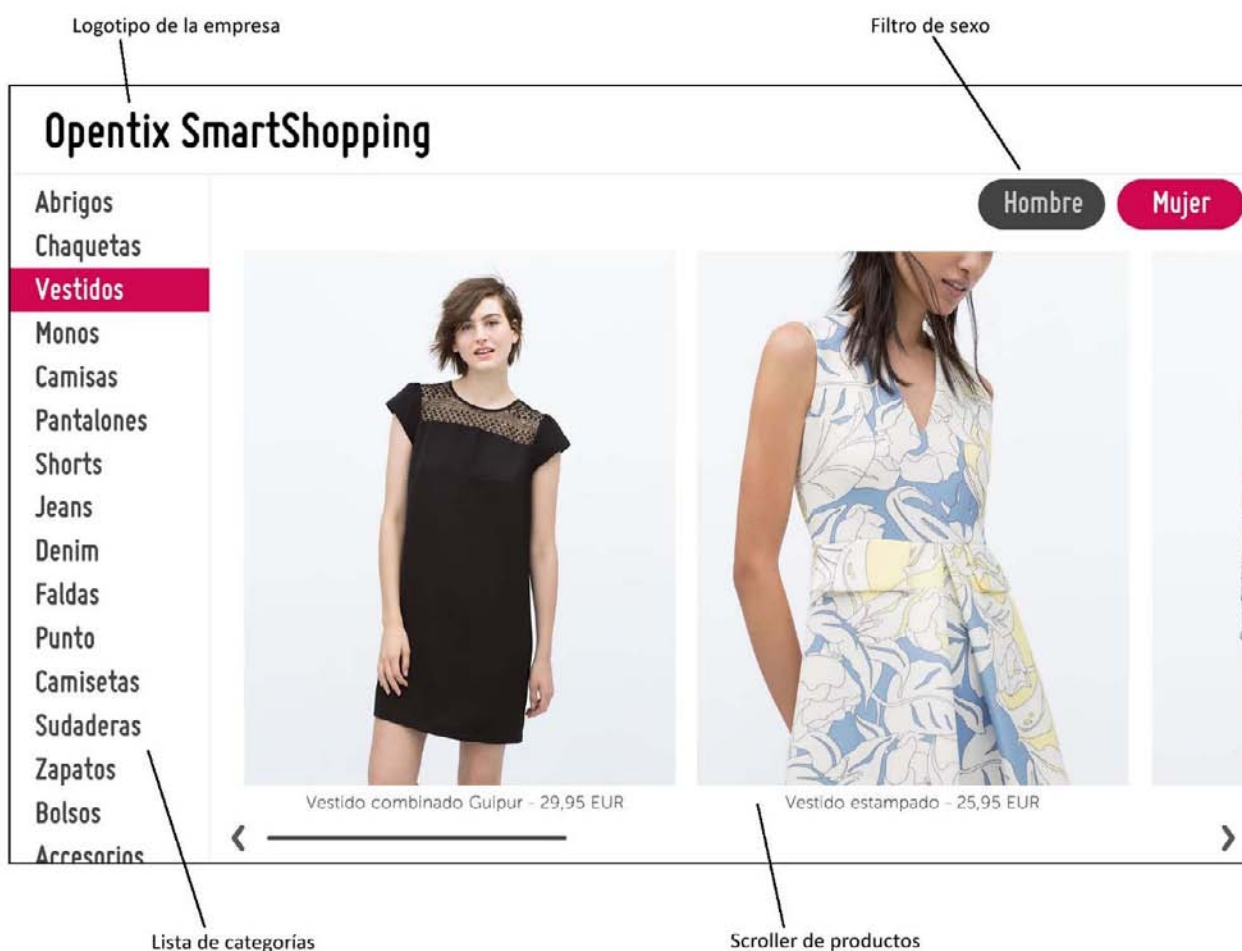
Logotipo de la empresa

Filtro de sexo

Opentix SmartShopping

Hombre

Mujer

Abrigos
Chaquetas
Vestidos
Monos
Camisas
Pantalones
Shorts
Jeans
Denim
Faldas
Punto
Camisetas
Sudaderas
Zapatos
Bolsos
Accesorios

Vestido combinado Guipur - 29,95 EUR

Vestido estampado - 25,95 EUR

‹

›

Lista de categorías

Scroller de productos